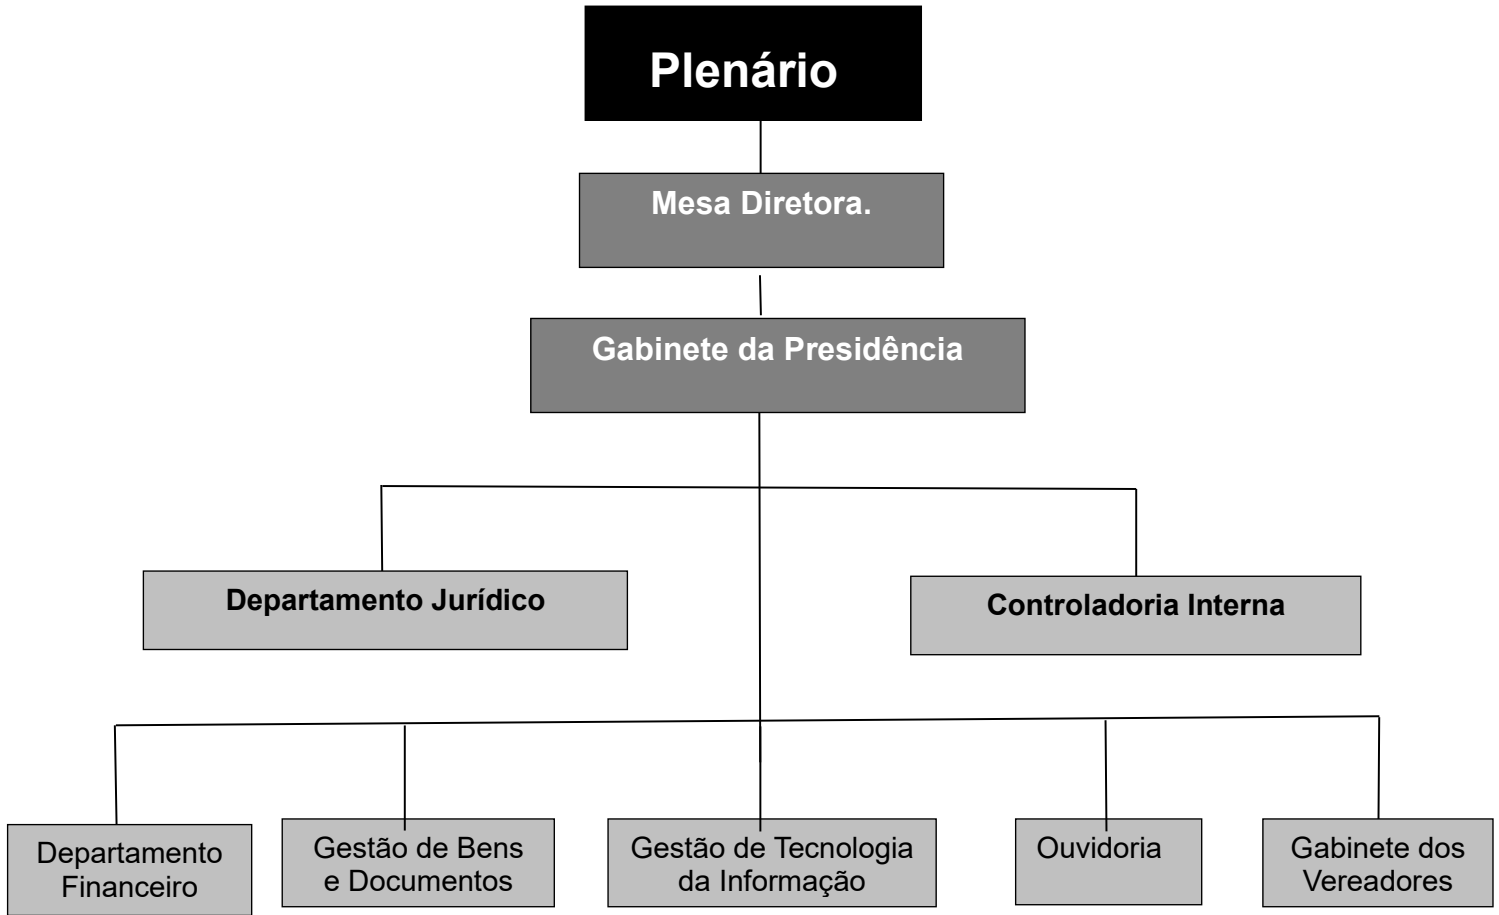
Plenário

Mesa Diretora.

Gabinete da Presidência

Departamento Jurídico

Controladoria Interna

Departamento Financeiro

Gestão de Bens e Documentos

Gestão de Tecnologia da Informação

Ouvidoria

Gabinete dos Vereadores